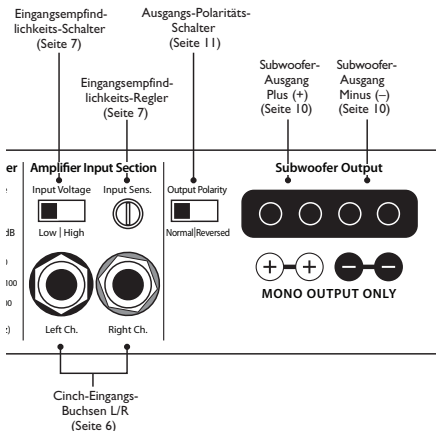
Eingangsempfindlichkeits-Schalter (Seite 7)

Ausgangs-Polaritäts-Schalter (Seite 11)

Eingangsempfindlichkeits-Regler (Seite 7)

Subwoofer-Ausgang Plus (+) (Seite 10)

Subwoofer-Ausgang Minus (–) (Seite 10)

er

Amplifier Input Section

Input Voltage

Input Sens.

Low | High

Output Polarity

Normal|Reversed

Subwoofer Output

+ +

– –

MONO OUTPUT ONLY

Left Ch.

Right Ch.

Cinch-Eingangs-Buchsen L/R (Seite 6)